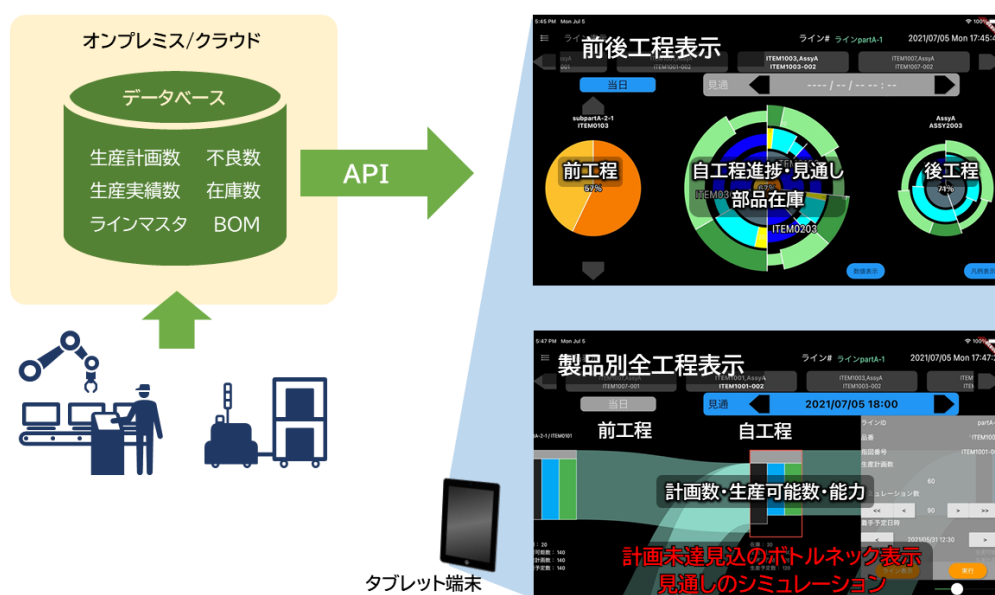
オンプレミス/クラウド

データベース

生産計画数　不良数
生産実績数　在庫数
ラインマスタ　BOM

API

タブレット端末

5:45 PM Mon Jul 5
ライン#　ラインpartA-1　2021/07/05 Mon 17:45

前後工程表示

ITEM1001-002
ITEM1003,AssyA
ITEM1003-002
ITEM1007,AssyA
ITEM1007-002

当日
見通　---- / -- / -- -- : --

subpartA-2-1
ITEM0103

前工程
52%

自工程進捗・見通し
部品在庫
ITEM03
67%
ITEM0203

AssyA
ASSY2003
後工程
74%

数値表示

5:47 PM Mon Jul 5
ライン#　ラインpartA-1　2021/07/05 Mon 17:47

製品別全工程表示

ITEM1007-001
ITEM1001,AssyA
ITEM1001-002
ITEM1003,AssyA
ITEM1003-002

当日
見通　2021/07/05 18:00

前工程
自工程

ラインID　partA-
品番
指図番号　ITEM1001-00
生産計画数

計画数・生産可能数・能力

シミュレーション数
60
<<　<　90　>　>>
着手予定日時
2021/05/31 12:30

計画未達見込のボトルネック表示
見通しのシミュレーション

実行